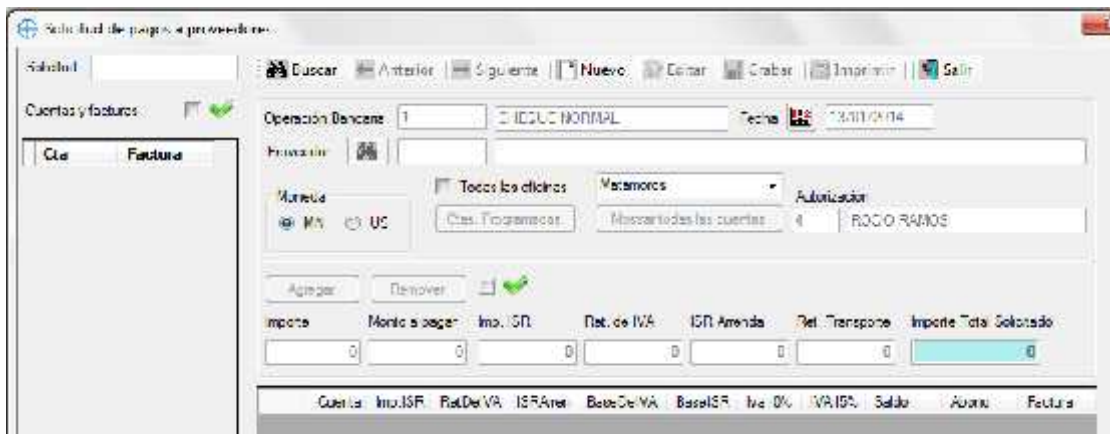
Solicitud de pagos a proveedores

Solicitud

Cuentas y facturas

| Cta | Factura |
|---|---|

Buscar | Anterior | Siguiente | Nuevo | Editar | Grabar | Imprimir | Salir

Operación Bancaria 1 CHEQUE NORMAL Fecha 13/01/2014

Proveedor

Moneda
MN US

Todas las oficinas
Matamoros
Ctas. Programadas
Mostrar todas las cuentas
Autorización
4 ROCIO RAMOS

Agregar Remover

Importe 0
Monto a pagar 0
Imp. ISR 0
Ret. de IVA 0
ISR Arrenda 0
Ret. Transporte 0
Importe Total Solicitado 0

Cuenta | Imp.ISR | RetDeIVA | ISRArren | BaseDeIVA | BaseISR | Iva 0% | IVA 15% | Saldo | Abono | Factura